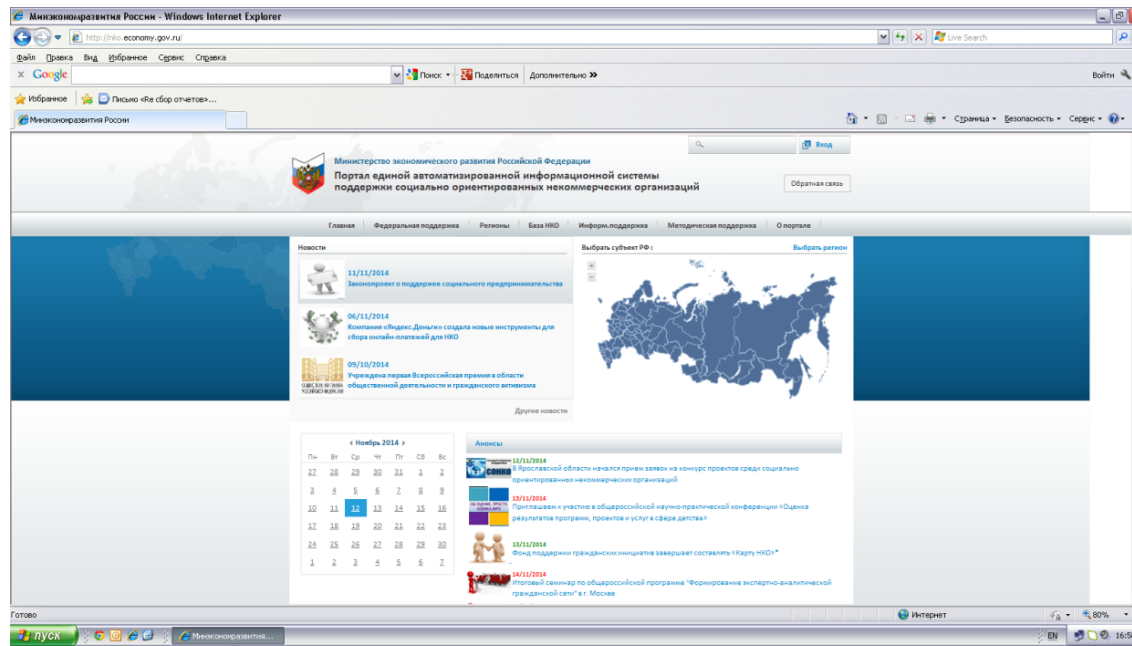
Минэкономразвития России - Windows Internet Explorer

http://nko.economy.gov.ru/

Live Search

Файл Правка Вид Избранное Сервис Справка

Google Поиск Поделиться Дополнительно » Войти

Избранное Письмо «Re сбор отчетов»...

Минэкономразвития России

Страница Безопасность Сервис

Вход

Министерство экономического развития Российской Федерации

Портал единой автоматизированной информационной системы поддержки социально ориентированных некоммерческих организаций

Обратная связь

Главная | Федеральная поддержка | Регионы | База НКО | Информ.поддержка | Методическая поддержка | О портале

Новости

11/11/2014
Законопроект о поддержке социального предпринимательства

06/11/2014
Компания «Яндекс.Деньги» создала новые инструменты для сбора онлайн-платежей для НКО

09/10/2014
Учреждена первая Всероссийская премия в области общественной деятельности и гражданского активизма

Другие новости

Выбрать субъект РФ : Выбрать регион

‹ Ноябрь 2014 ›

| Пн | Вт | Ср | Чт | Пт | Сб | Вс |
|---|---|---|---|---|---|---|
| 27 | 28 | 29 | 30 | 31 | 1 | 2 |
| 3 | 4 | 5 | 6 | 7 | 8 | 9 |
| 10 | 11 | 12 | 13 | 14 | 15 | 16 |
| 17 | 18 | 19 | 20 | 21 | 22 | 23 |
| 24 | 25 | 26 | 27 | 28 | 29 | 30 |
| 1 | 2 | 3 | 4 | 5 | 6 | 7 |

Анонсы

12/11/2014
В Ярославской области начался прием заявок на конкурс проектов среди социально ориентированных некоммерческих организаций

15/11/2014
Приглашаем к участию в общероссийской научно-практической конференции «Оценка результатов программ, проектов и услуг в сфере детства»

13/11/2014
Фонд поддержки гражданских инициатив завершает составлять «Карту НКО»*

14/11/2014
Итоговый семинар по общероссийской программе "Формирование экспертно-аналитической гражданской сети" в г. Москве

Готово

Интернет

80%

пуск

Минэкономразвития...

EN

16:5